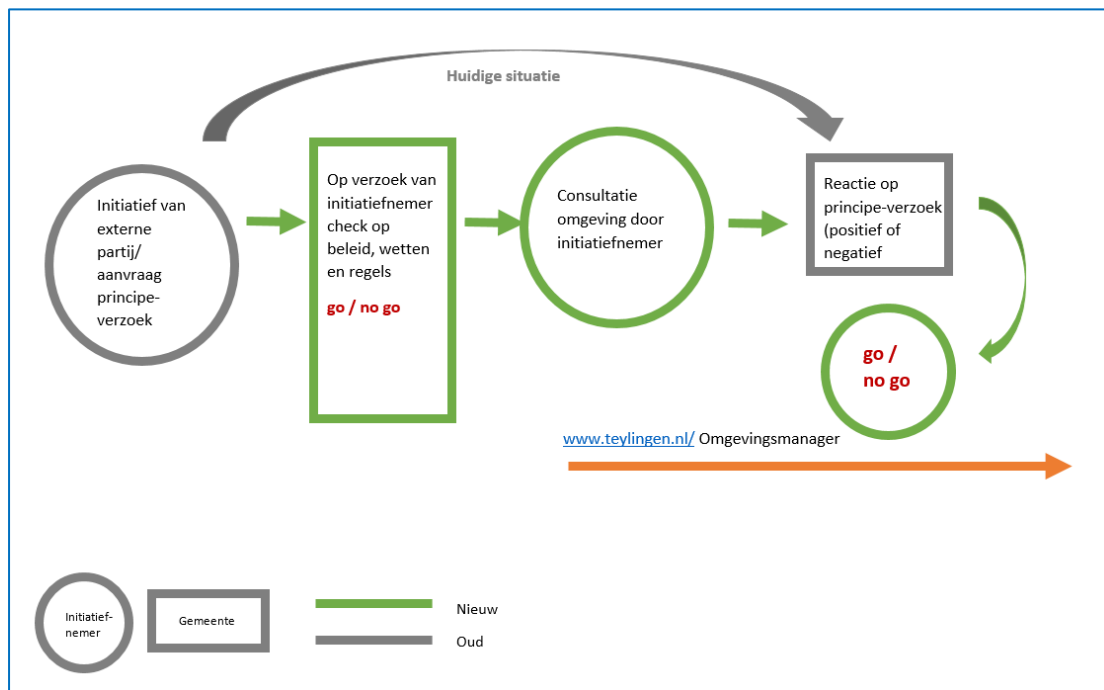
Huidige situatie

Initiatief van externe partij/ aanvraag principe-verzoek

Op verzoek van initiatiefnemer check op beleid, wetten en regels

go / no go

Consultatie omgeving door initiatiefnemer

Reactie op principe-verzoek (positief of negatief

go / no go

www.teylingen.nl/ Omgevingsmanager

Initiatief-nemer

Gemeente

Nieuw

Oud